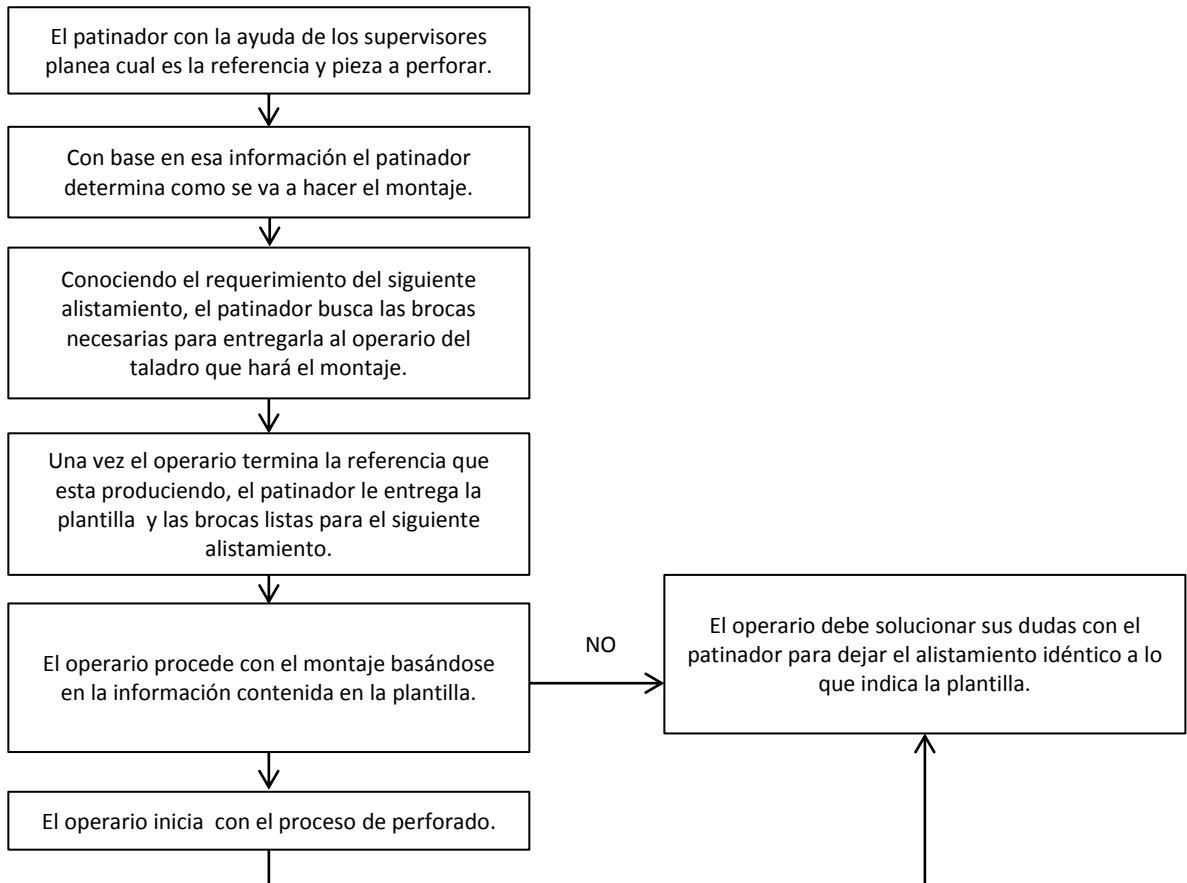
El patinador con la ayuda de los supervisores planea cual es la referencia y pieza a perforar.

Con base en esa información el patinador determina como se va a hacer el montaje.

Conociendo el requerimiento del siguiente alistamiento, el patinador busca las brocas necesarias para entregarla al operario del taladro que hará el montaje.

Una vez el operario termina la referencia que esta produciendo, el patinador le entrega la plantilla y las brocas listas para el siguiente alistamiento.

El operario procede con el montaje basándose en la información contenida en la plantilla.

NO

El operario debe solucionar sus dudas con el patinador para dejar el alistamiento idéntico a lo que indica la plantilla.

El operario inicia con el proceso de perforado.